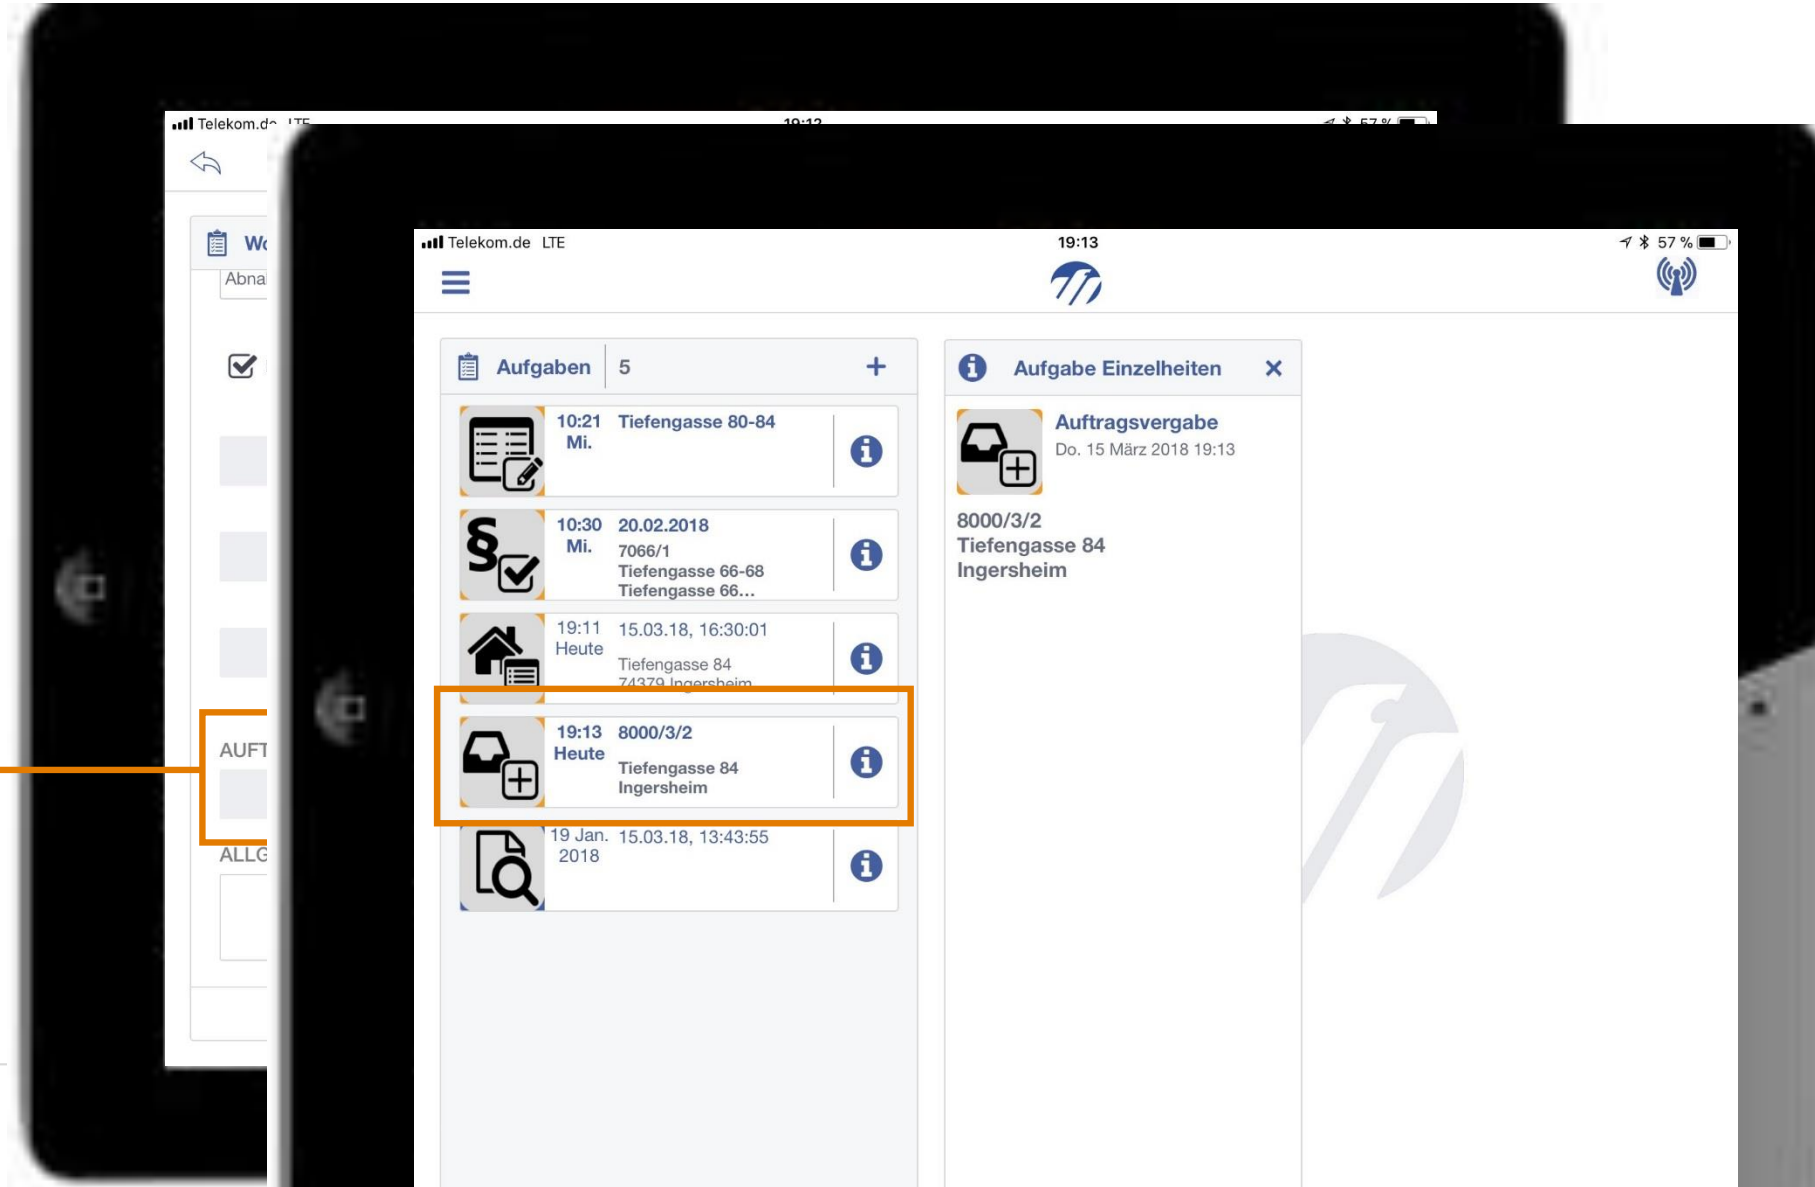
Telekom.de LTE
19:12
57 %

Wo
Abna

AUFT

ALLG

Telekom.de LTE
19:13
57 %

Aufgaben | 5 +

10:21 Mi. Tiefengasse 80-84

10:30 Mi. 20.02.2018
7066/1
Tiefengasse 66-68
Tiefengasse 66...

19:11 Heute 15.03.18, 16:30:01
Tiefengasse 84
74379 Ingersheim

19:13 Heute 8000/3/2
Tiefengasse 84
Ingersheim

19 Jan. 2018 15.03.18, 13:43:55

Aufgabe Einzelheiten ✕

Auftragsvergabe
Do. 15 März 2018 19:13

8000/3/2
Tiefengasse 84
Ingersheim